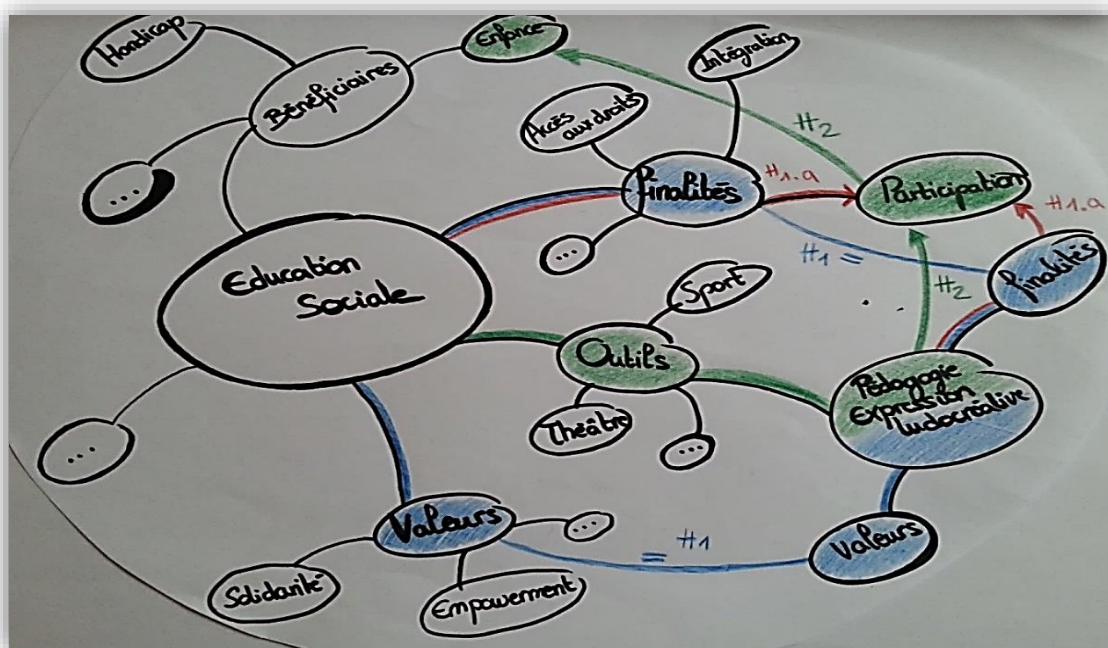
Handicap

Bénéficiaires

Enfance

Intégration

Accès aux droits

...

$H_2$

Finalités

$H_{1.a}$

Participation

$H_{1.a}$

Education Sociale

...

$H_1 =$

Finalités

Sport

. .

$H_2$

Outils

Pédagogie Expression ludocréative

...

Théâtre

...

...

Valeurs

$= H_1$

Valeurs

Solidarité

Empowerment